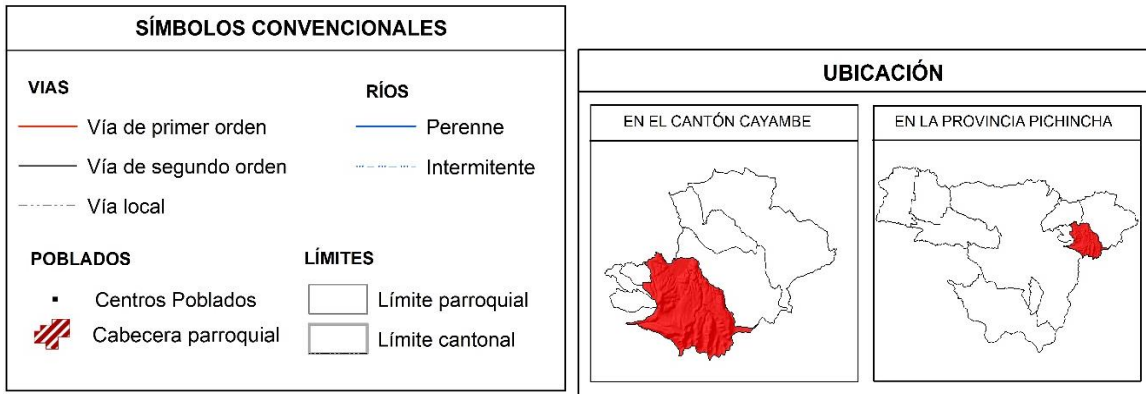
SÍMBOLOS CONVENCIONALES

VIAS
Vía de primer orden
Vía de segundo orden
Vía local

RÍOS
Perenne
Intermitente

POBLADOS
Centros Poblados
Cabecera parroquial

LÍMITES
Límite parroquial
Límite cantonal

UBICACIÓN

EN EL CANTÓN CAYAMBE

EN LA PROVINCIA PICHINCHA